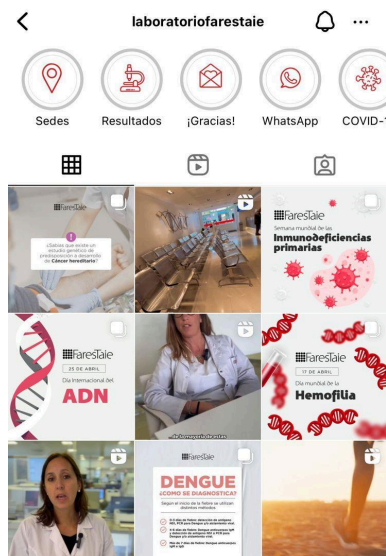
laboratoriofarestaie

Sedes
Resultados
¡Gracias!
WhatsApp
COVID-1

FaresTaie
¿Sabías que existe un estudio genético de predisposición a desarrollar Cáncer hereditario?

FaresTaie
Semana mundial de las
Inmunodeficiencias primarias

FaresTaie
25 DE ABRIL
Día Internacional del
ADN

de la mayoría de estas

FaresTaie
17 DE ABRIL
Día mundial de la
Hemofilia

FaresTaie
DENGUE
¿CÓMO SE DIAGNOSTICA?
Según el inicio de la fiebre se utilizan distintos métodos:
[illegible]
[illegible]
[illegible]